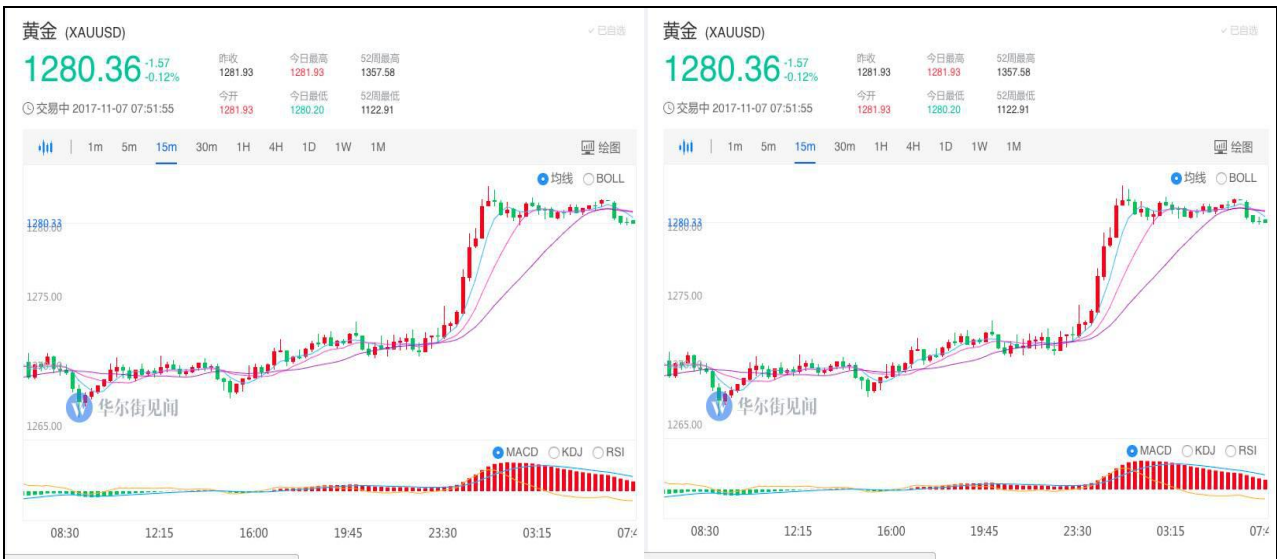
黄金 (XAUUSD)

✓ 已自选

1280.36 -1.57 -0.12%

昨收 1281.93
今日最高 1281.93
52周最高 1357.58
今开 1281.93
今日最低 1280.20
52周最低 1122.91

交易中 2017-11-07 07:51:55

1m 5m 15m 30m 1H 4H 1D 1W 1M

绘图

均线 BOLL

1280.33
1280.00
1275.00
1265.00

华尔街见闻

MACD KDJ RSI

08:30 12:15 16:00 19:45 23:30 03:15 07:4

黄金 (XAUUSD)

✓ 已自选

1280.36 -1.57 -0.12%

昨收 1281.93
今日最高 1281.93
52周最高 1357.58
今开 1281.93
今日最低 1280.20
52周最低 1122.91

交易中 2017-11-07 07:51:55

1m 5m 15m 30m 1H 4H 1D 1W 1M

绘图

均线 BOLL

1280.33
1280.00
1275.00
1265.00

华尔街见闻

MACD KDJ RSI

08:30 12:15 16:00 19:45 23:30 03:15 07:4